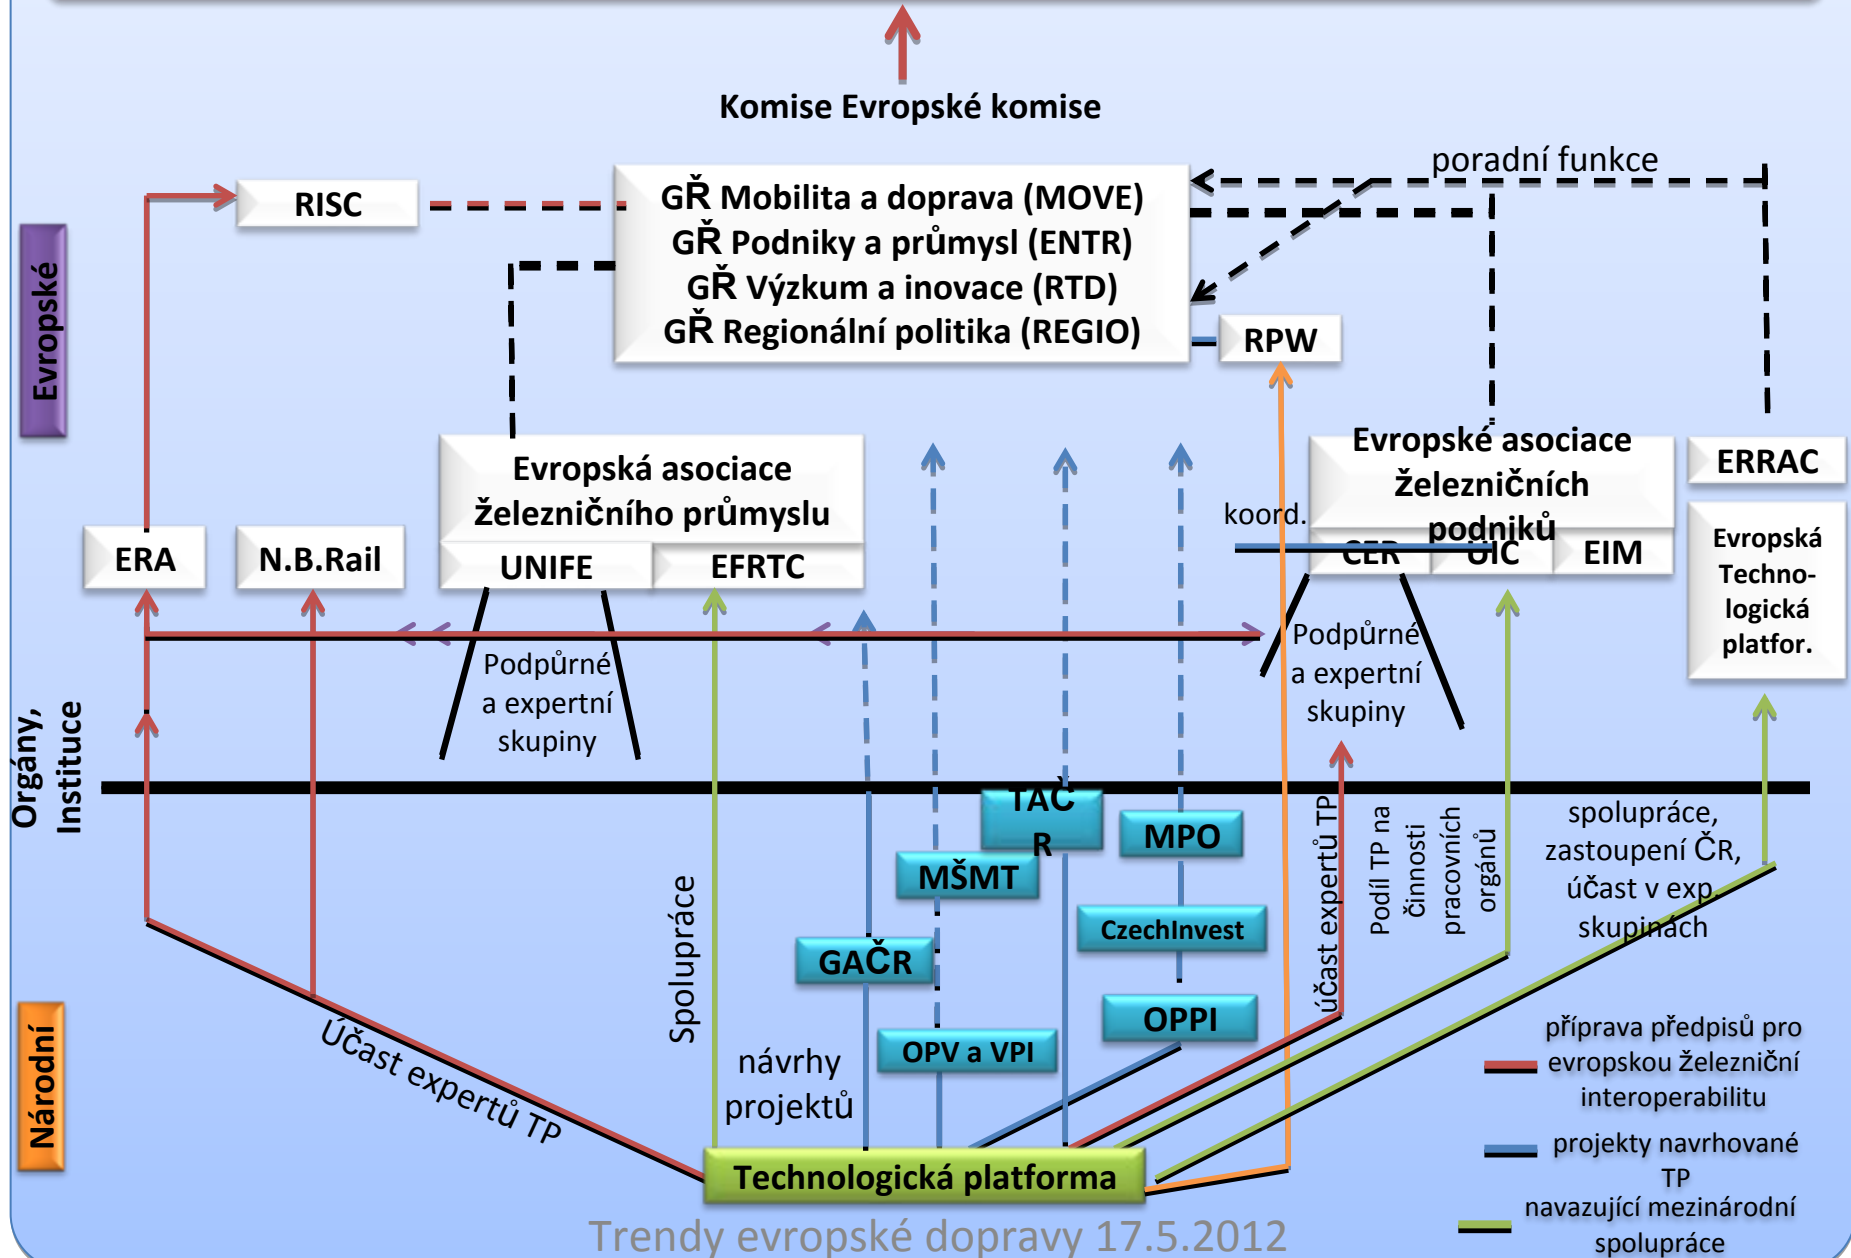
Komise Evropské komise

poradní funkce

RISC

GŘ Mobilita a doprava (MOVE)
GŘ Podniky a průmysl (ENTR)
GŘ Výzkum a inovace (RTD)
GŘ Regionální politika (REGIO)

RPW

Evropské

Evropská asociace železničního průmyslu

UNIFE

EFRTC

Evropské asociace železničních podniků

koord.

CER

UIC

EIM

ERRAC

Evropská Techno-logická platfor.

ERA

N.B.Rail

Podpůrné a expertní skupiny

Podpůrné a expertní skupiny

Orgány, Instituce

TAČR

MPO

MŠMT

CzechInvest

GAČR

OPPI

OPV a VPI

Spolupráce

návrhy projektů

účast expertů TP

Podíl TP na činnosti pracovních orgánů

spolupráce, zastoupení ČR, účast v exp skupinách

Národní

Účast expertů TP

Technologická platforma

příprava předpisů pro evropskou železniční interoperabilitu

projekty navrhované TP

navazující mezinárodní spolupráce

Trendy evropské dopravy 17.5.2012